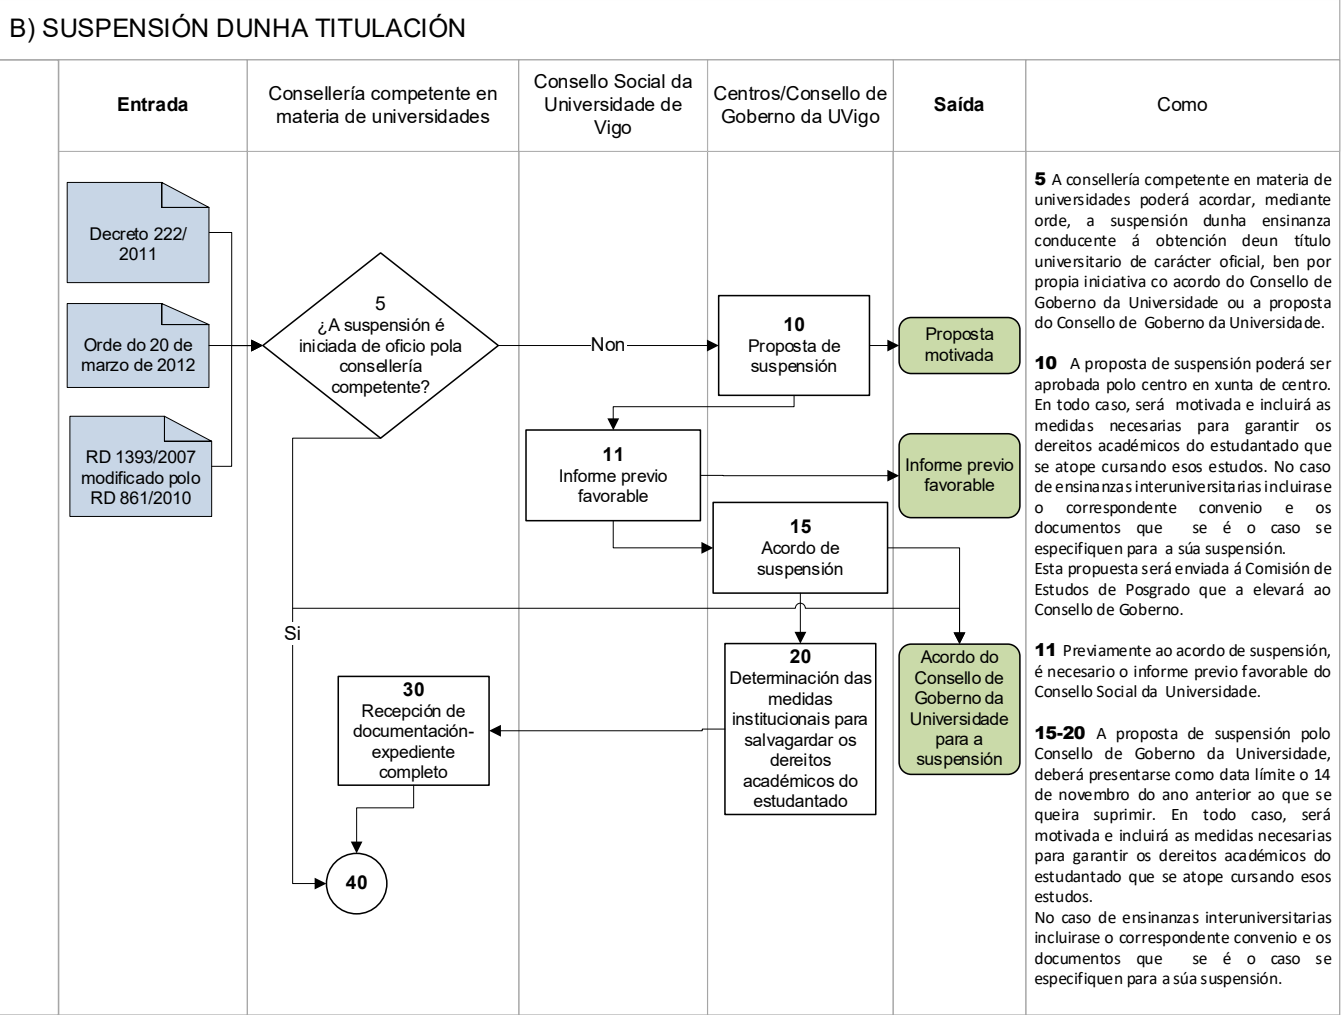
B) SUSPENSIÓN DUNHA TITULACIÓN

| Entrada | Consellería competente en materia de universidades | Consello Social da Universidade de Vigo | Centros/Consello de Goberno da UVigo | Saída | Como |
|---|---|---|---|---|---|

Decreto 222/ 2011

Orde do 20 de marzo de 2012

RD 1393/2007 modificado polo RD 861/2010

5
¿A suspensión é iniciada de oficio pola consellería competente?

Non

Si

10
Proposta de suspensión

Proposta motivada

11
Informe previo favorable

Informe previo favorable

15
Acordo de suspensión

20
Determinación das medidas institucionais para salvagardar os dereitos académicos do estudantado

Acordo do Consello de Goberno da Universidade para a suspensión

30
Recepción de documentación-expediente completo

40

**5** A consellería competente en materia de universidades poderá acordar, mediante orde, a suspensión dunha ensinanza conducente á obtención deun título universitario de carácter oficial, ben por propia iniciativa co acordo do Consello de Goberno da Universidade ou a proposta do Consello de Goberno da Universidade.

**10** A proposta de suspensión poderá ser aprobada polo centro en xunta de centro. En todo caso, será motivada e incluirá as medidas necesarias para garantir os dereitos académicos do estudantado que se atope cursando esos estudos. No caso de ensinanzas interuniversitarias incluirase o correspondente convenio e os documentos que se é o caso se especifiquen para a súa suspensión.
Esta propuesta será enviada á Comisión de Estudos de Posgrado que a elevará ao Consello de Goberno.

**11** Previamente ao acordo de suspensión, é necesario o informe previo favorable do Consello Social da Universidade.

**15-20** A proposta de suspensión polo Consello de Goberno da Universidade, deberá presentarse como data límite o 14 de novembro do ano anterior ao que se queira suprimir. En todo caso, será motivada e incluirá as medidas necesarias para garantir os dereitos académicos do estudantado que se atope cursando esos estudos.
No caso de ensinanzas interuniversitarias incluirase o correspondente convenio e os documentos que se é o caso se especifiquen para a súa suspensión.